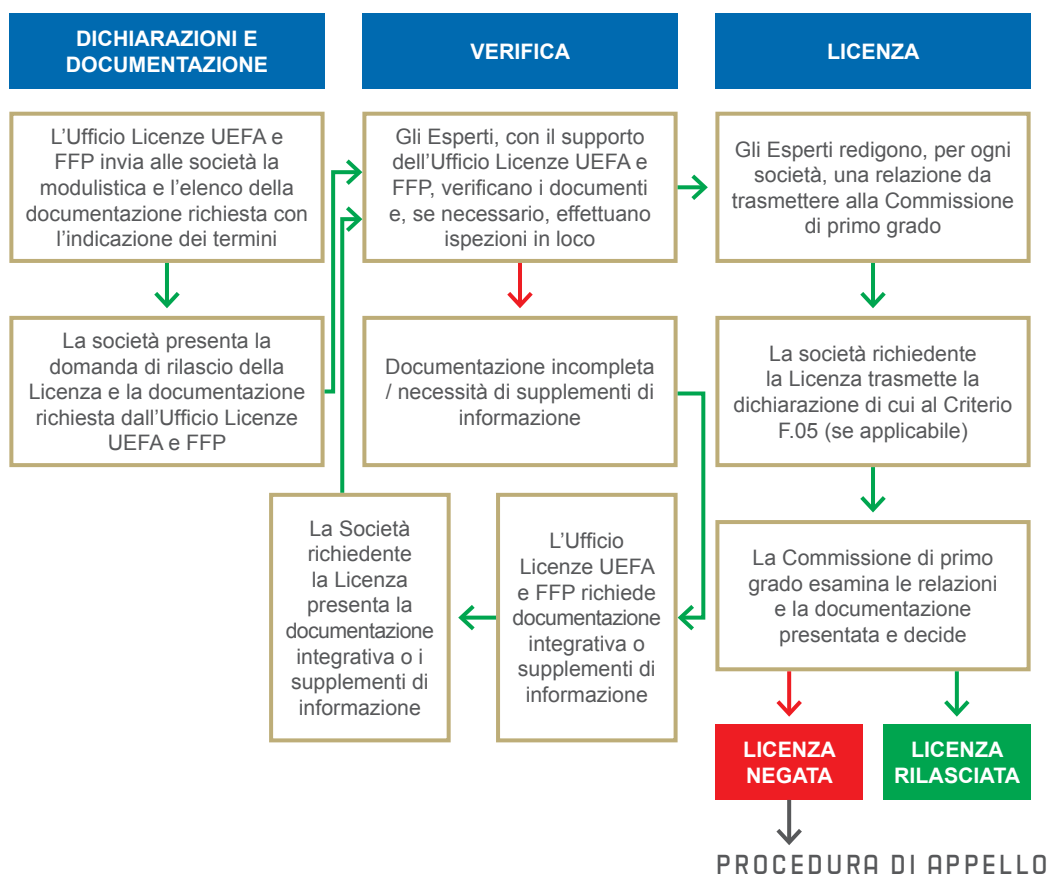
DICHIARAZIONI E DOCUMENTAZIONE

VERIFICA

LICENZA

L'Ufficio Licenze UEFA e FFP invia alle società la modulistica e l'elenco della documentazione richiesta con l'indicazione dei termini

Gli Esperti, con il supporto dell'Ufficio Licenze UEFA e FFP, verificano i documenti e, se necessario, effettuano ispezioni in loco

Gli Esperti redigono, per ogni società, una relazione da trasmettere alla Commissione di primo grado

La società presenta la domanda di rilascio della Licenza e la documentazione richiesta dall'Ufficio Licenze UEFA e FFP

Documentazione incompleta / necessità di supplementi di informazione

La società richiedente la Licenza trasmette la dichiarazione di cui al Criterio F.05 (se applicabile)

La Società richiedente la Licenza presenta la documentazione integrativa o i supplementi di informazione

L'Ufficio Licenze UEFA e FFP richiede documentazione integrativa o supplementi di informazione

La Commissione di primo grado esamina le relazioni e la documentazione presentata e decide

LICENZA NEGATA

LICENZA RILASCIATA

PROCEDURA DI APPELLO